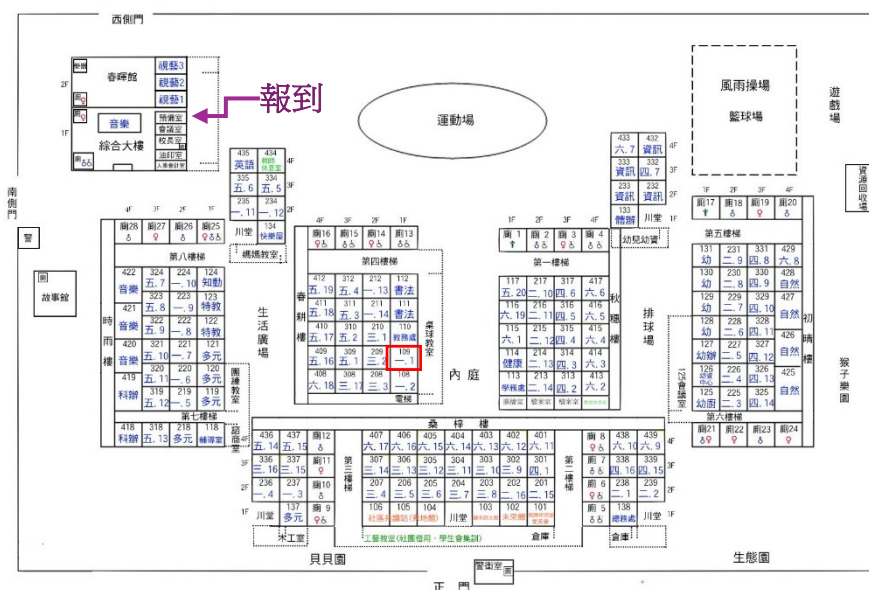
西側門

春暉館
視藝3
視藝2
視藝1
2F
1F
綜合大樓
音樂
預演室
會議室
校長室
油印室
人事會計室
報到

運動場

風雨操場
籃球場

遊戲場

資源回收場

南側門
警

故事館

4F 3F 2F 1F
435 英語
434 輔諮休息室
335 五.6
334 五.5
235 一.11
234 一.12
川堂
134 快樂屋

廁28 廁27 廁26 廁25
第八棟樓
422 音樂
324 五.7
224 一.10
124 知動
421 音樂
323 五.8
223 一.9
123 特教
420 音樂
322 五.9
222 一.8
122 特教
419 音樂
321 五.10
221 一.7
121 多元
319 五.11
220 一.6
120 多元
418 科辦
319 五.12
219 一.5
119 多元
第七棟樓
418 科辦
318 五.13
218 多元
118 輔導室

時雨樓

生活廣場

團練教室

諮商室

國樂教室

4F 3F 2F 1F
廁16 廁15 廁14 廁13
第四棟樓
412 五.19
312 五.4
212 一.13
112 書法
411 五.18
311 五.3
211 一.14
111 書法
410 五.17
310 五.2
210 三.1
110 教務處
409 五.16
309 五.1
209 三.2
109 一.1
408 六.18
308 三.4
208 三.3
108 一.2
電梯

春耕樓

桌球教室

內庭

1F 2F 3F 4F
廁1 廁2 廁3 廁4
第一棟樓
117 五.20
217 二.10
317 四.6
417 六.6
116 六.19
216 二.11
316 四.5
416 六.5
115 六.1
215 二.12
315 四.4
415 六.4
114 健康
214 二.13
314 四.3
414 六.3
113 學務處
213 二.14
313 四.2
413 六.2
衛保室 檔案室 檔案室 學務處倉庫

秋穗樓

排球場

433 六.7
432 資訊
333 資訊
332 資訊
233 資訊
232 資訊
133 體辦
川堂
幼兒幼遊

1F 2F 3F 4F
廁17 廁18 廁19 廁20
第五棟樓
131 幼
231 二.9
331 四.8
429 六.8
130 幼
230 二.8
330 四.9
428 自然
129 幼
229 二.7
329 四.10
427 自然
128 幼
228 二.6
328 四.11
426 自然
127 幼辦
227 二.5
327 四.12
425 自然
126 幼兒活動中心
226 二.4
326 四.13
125 幼圖
225 二.3
325 四.14
第六棟樓
廁21 廁22 廁23 廁24

初晴樓

猴子樂園

125 會議室

桑梓樓
4F 3F 2F 1F
436 三.14
437 三.15
廁12
336 三.16
337 三.15
廁11
236 一.4
237 一.3
廁10
137 多元
廁9
川堂
木工室

第三棟樓
407 六.17
406 六.16
405 六.15
404 六.14
403 六.13
402 六.12
401 六.11
307 三.14
306 三.13
305 三.12
304 三.11
303 三.10
302 三.9
301 三.8
207 三.4
206 三.5
205 三.6
204 三.7
203 三.8
202 三.11
201 三.15
106 社團活動坊
105 (英語教室)
川堂
103 體育器材
102 未來館
101 閱讀
工藝教室(社團借用、學生會集訓)
倉庫

第二棟樓

廁8
438 六.10
439 六.9
廁7
338 四.16
339 四.15
廁6
238 二.1
239 二.2
廁5
138 總務處
川堂
倉庫

貝貝園
警衛室
正門
生態園